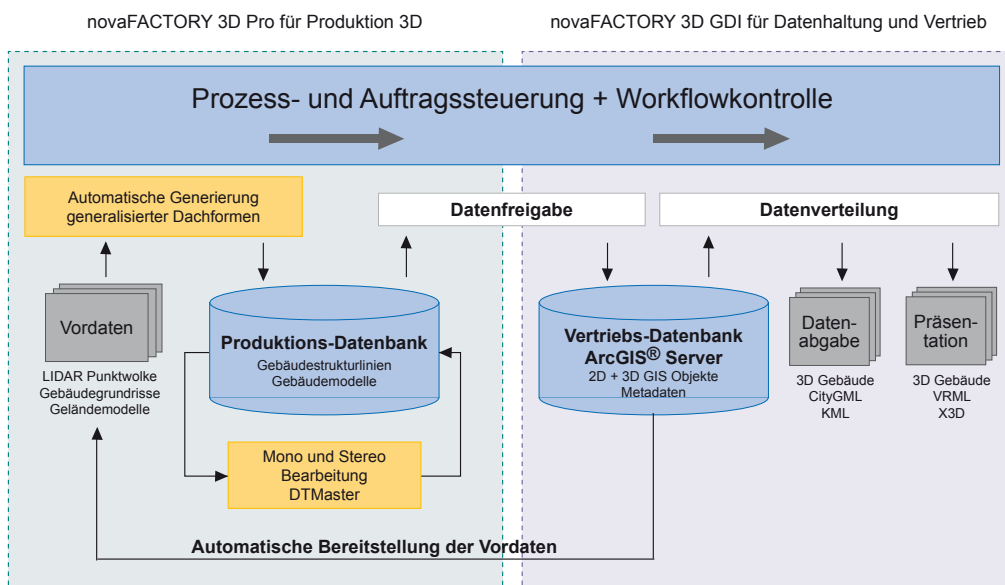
novaFACTORY 3D Pro für Produktion 3D

novaFACTORY 3D GDI für Datenhaltung und Vertrieb

Prozess- und Auftragssteuerung + Workflowkontrolle

Automatische Generierung generalisierter Dachformen

Datenfreigabe

Datenverteilung

Vordaten

LIDAR Punktwolke
Gebäudegrundrisse
Geländemodelle

Produktions-Datenbank
Gebäudestrukturlinien
Gebäudemodelle

Vertriebs-Datenbank
ArcGIS$^{®}$ Server
2D + 3D GIS Objekte
Metadaten

Datenabgabe

3D Gebäude
CityGML
KML

Präsentation

3D Gebäude
VRML
X3D

Mono und Stereo Bearbeitung DTMaster

Automatische Bereitstellung der Vordaten